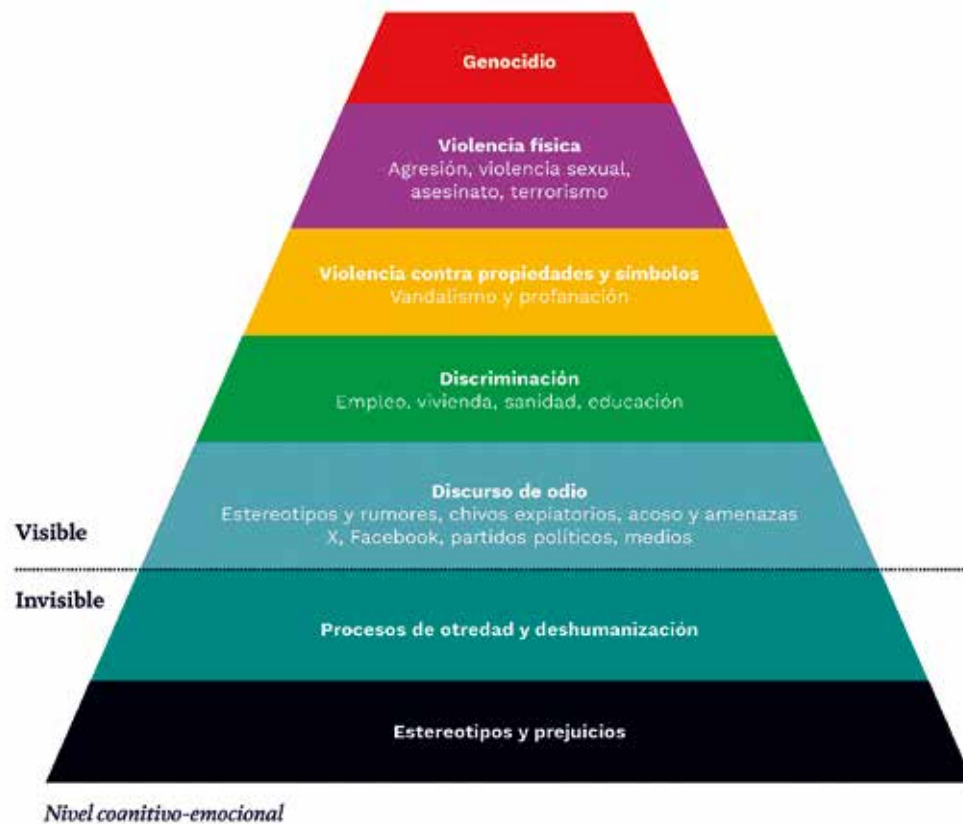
Genocidio

Violencia física
Agresión, violencia sexual, asesinato, terrorismo

Violencia contra propiedades y símbolos
Vandalismo y profanación

Discriminación
Empleo, vivienda, sanidad, educación

Discurso de odio
Estereotipos y rumores, chivos expiatorios, acoso y amenazas
X, Facebook, partidos políticos, medios

Visible

Invisible

Procesos de otredad y deshumanización

Estereotipos y prejuicios

Nivel cognitivo-emocional